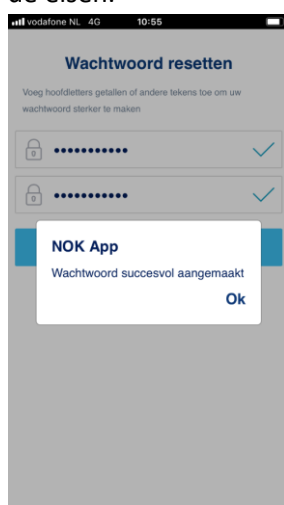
de eisen.

vodafone NL 4G 10:55

Wachtwoord resetten

Voeg hoofdletters getallen of andere tekens toe om uw wachtwoord sterker te maken

•••••••••••

•••••••••••

NOK App

Wachtwoord succesvol aangemaakt

Ok